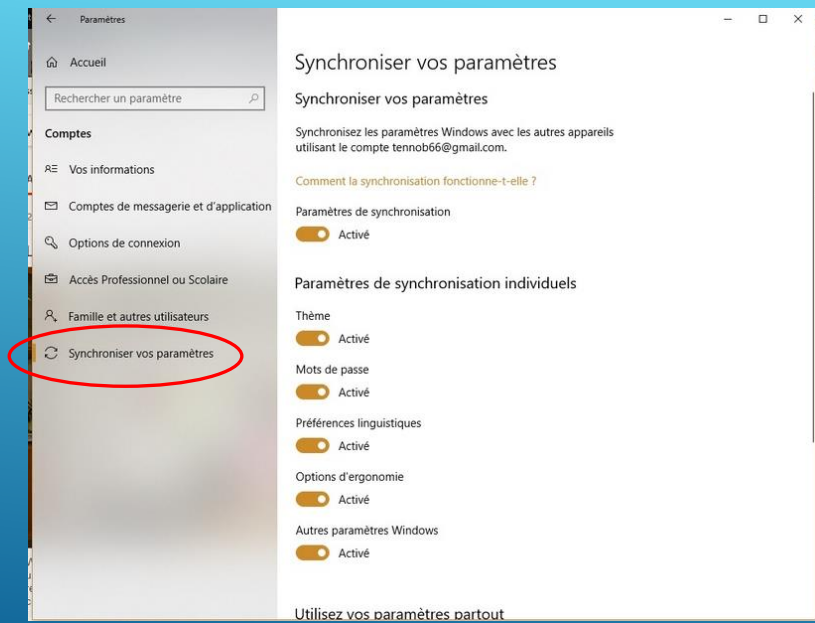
Paramètres

Accueil

Rechercher un paramètre

Comptes

Vos informations

Comptes de messagerie et d'application

Options de connexion

Accès Professionnel ou Scolaire

Famille et autres utilisateurs

Synchroniser vos paramètres

Synchroniser vos paramètres

Synchroniser vos paramètres

Synchronisez les paramètres Windows avec les autres appareils utilisant le compte tennob66@gmail.com.

Comment la synchronisation fonctionne-t-elle ?

Paramètres de synchronisation

Activé

Paramètres de synchronisation individuels

Thème

Activé

Mots de passe

Activé

Préférences linguistiques

Activé

Options d'ergonomie

Activé

Autres paramètres Windows

Activé

Utilisez vos paramètres partout